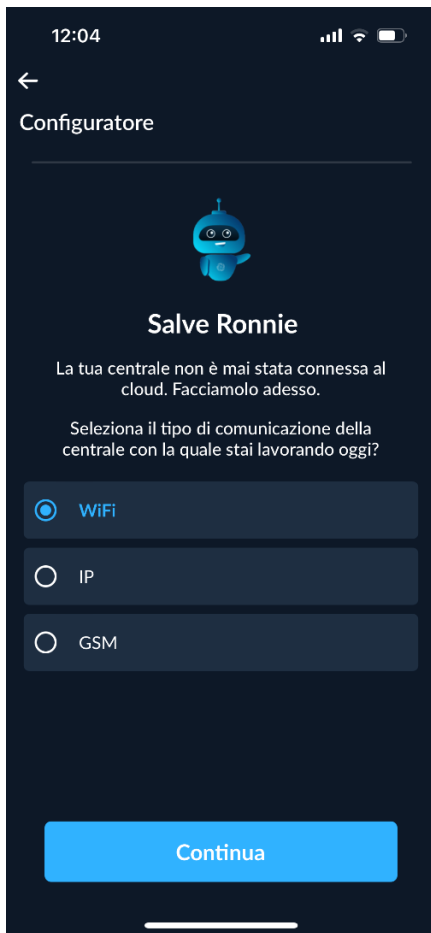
12:04

←

Configuratore

Salve Ronnie

La tua centrale non è mai stata connessa al cloud. Facciamolo adesso.

Seleziona il tipo di comunicazione della centrale con la quale stai lavorando oggi?

WiFi

IP

GSM

Continua